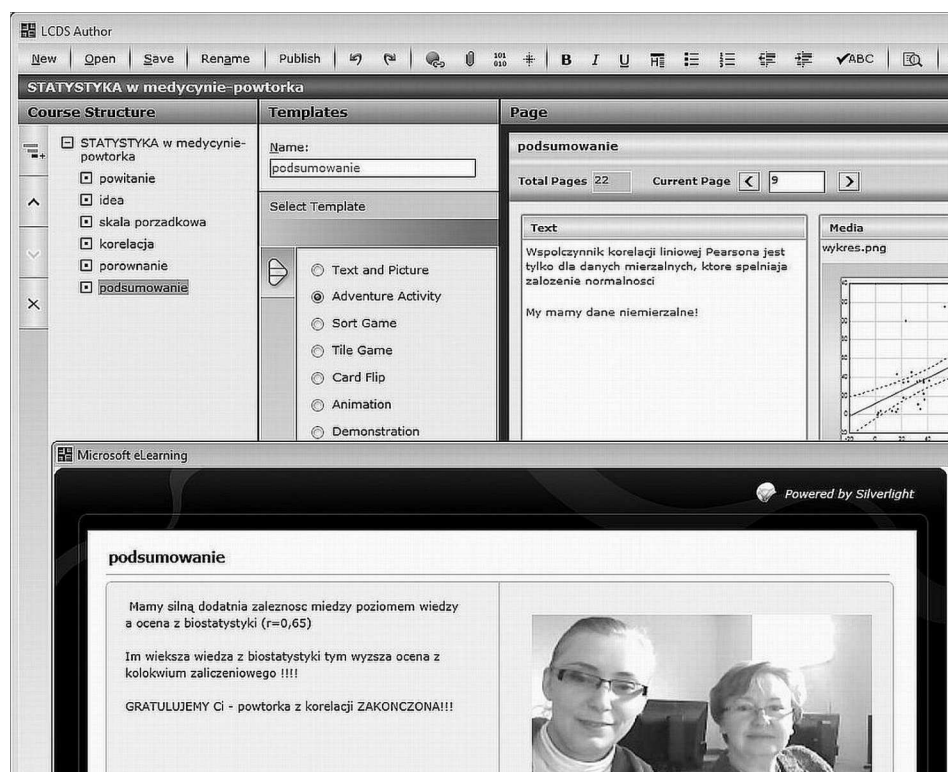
LCDS Author

New | Open | Save | Rename | Publish | 101 010 | B I U | ✔ABC

STATYSTYKA w medycynie-powtorka

Course Structure

STATYSTYKA w medycynie-powtorka
powitanie
idea
skala porzadkowa
korelacja
porownanie
podsumowanie

Templates

Name:
podsumowanie

Select Template

Text and Picture
Adventure Activity
Sort Game
Tile Game
Card Flip
Animation
Demonstration

Page

podsumowanie

Total Pages 22 Current Page 9

Text

Wspolczynnik korelacji liniowej Pearsona jest tylko dla danych mierzalnych, ktore spelniaja zalozenie normalnosci

My mamy dane niemierzalne!

Media

wykres.png

Microsoft eLearning

Powered by Silverlight

podsumowanie

Mamy silną dodatnia zaleznosc miedzy poziomem wiedzy a ocena z biostatystyki (r=0,65)

Im wieksza wiedza z biostatystyki tym wyzsza ocena z kolokwium zaliczeniowego !!!!

GRATULUJEMY Ci - powtorka z korelacji ZAKONCZONA!!!